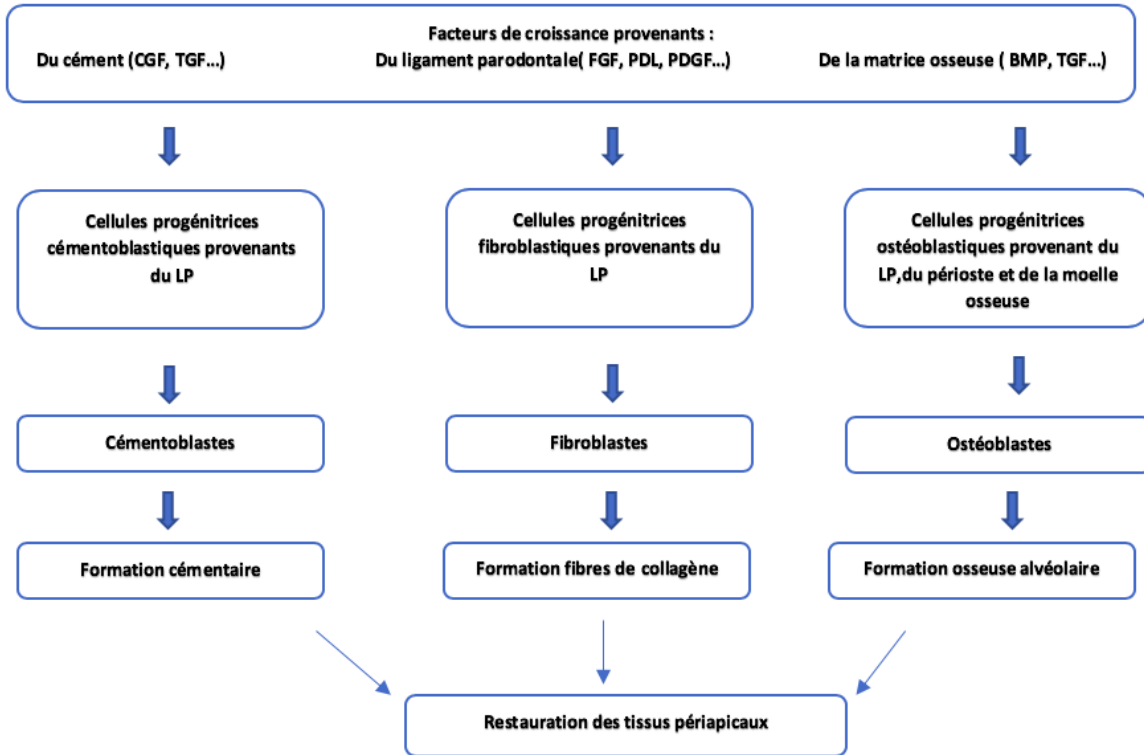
Facteurs de croissance provenants :

Du cément (CGF, TGF…)

Du ligament parodontale( FGF, PDL, PDGF…)

De la matrice osseuse ( BMP, TGF…)

Cellules progénitrices cémentoblastiques provenants du LP

Cellules progénitrices fibroblastiques provenants du LP

Cellules progénitrices ostéoblastiques provenant du LP,du périoste et de la moelle osseuse

Cémentoblastes

Fibroblastes

Ostéoblastes

Formation cémentaire

Formation fibres de collagène

Formation osseuse alvéolaire

Restauration des tissus périapicaux